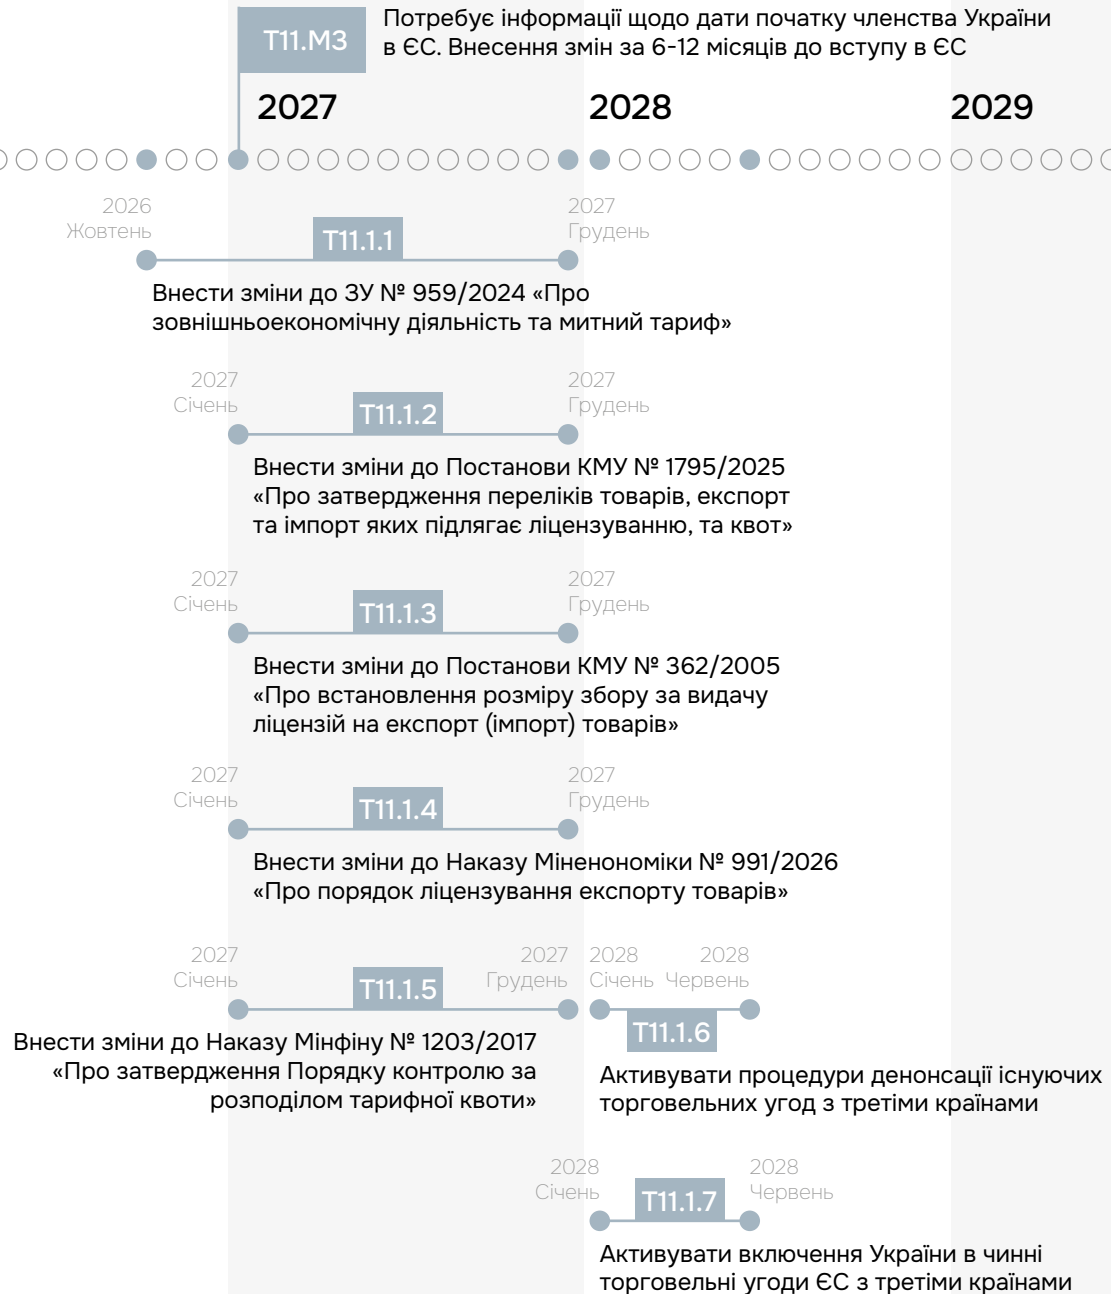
T11.M3

Потребує інформації щодо дати початку членства України в ЄС. Внесення змін за 6-12 місяців до вступу в ЄС

2027

2028

2029

2026 Жовтень

T11.1.1

2027 Грудень

Внести зміни до ЗУ № 959/2024 «Про зовнішньоекономічну діяльність та митний тариф»

2027 Січень

T11.1.2

2027 Грудень

Внести зміни до Постанови КМУ № 1795/2025 «Про затвердження переліків товарів, експорт та імпорт яких підлягає ліцензуванню, та квот»

2027 Січень

T11.1.3

2027 Грудень

Внести зміни до Постанови КМУ № 362/2005 «Про встановлення розміру збору за видачу ліцензій на експорт (імпорт) товарів»

2027 Січень

T11.1.4

2027 Грудень

Внести зміни до Наказу Міненономіки № 991/2026 «Про порядок ліцензування експорту товарів»

2027 Січень

T11.1.5

2027 Грудень

Внести зміни до Наказу Мінфіну № 1203/2017 «Про затвердження Порядку контролю за розподілом тарифної квоти»

2028 Січень

2028 Червень

T11.1.6

Активувати процедури денонсації існуючих торговельних угод з третіми країнами

2028 Січень

T11.1.7

2028 Червень

Активувати включення України в чинні торговельні угоди ЄС з третіми країнами